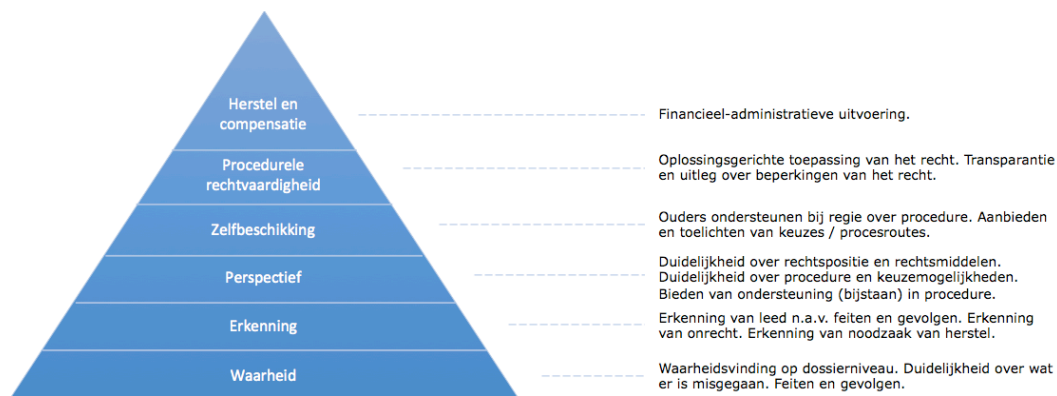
Herstel en compensatie

Financieel-administratieve uitvoering.

Procedurele rechtvaardigheid

Oplossingsgerichte toepassing van het recht. Transparantie en uitleg over beperkingen van het recht.

Zelfbeschikking

Ouders ondersteunen bij regie over procedure. Aanbieden en toelichten van keuzes / procesroutes.

Perspectief

Duidelijkheid over rechtspositie en rechtsmiddelen. Duidelijkheid over procedure en keuzemogelijkheden. Bieden van ondersteuning (bijstaan) in procedure.

Erkenning

Erkenning van leed n.a.v. feiten en gevolgen. Erkenning van onrecht. Erkenning van noodzaak van herstel.

Waarheid

Waarheidsvinding op dossierniveau. Duidelijkheid over wat er is misgegaan. Feiten en gevolgen.